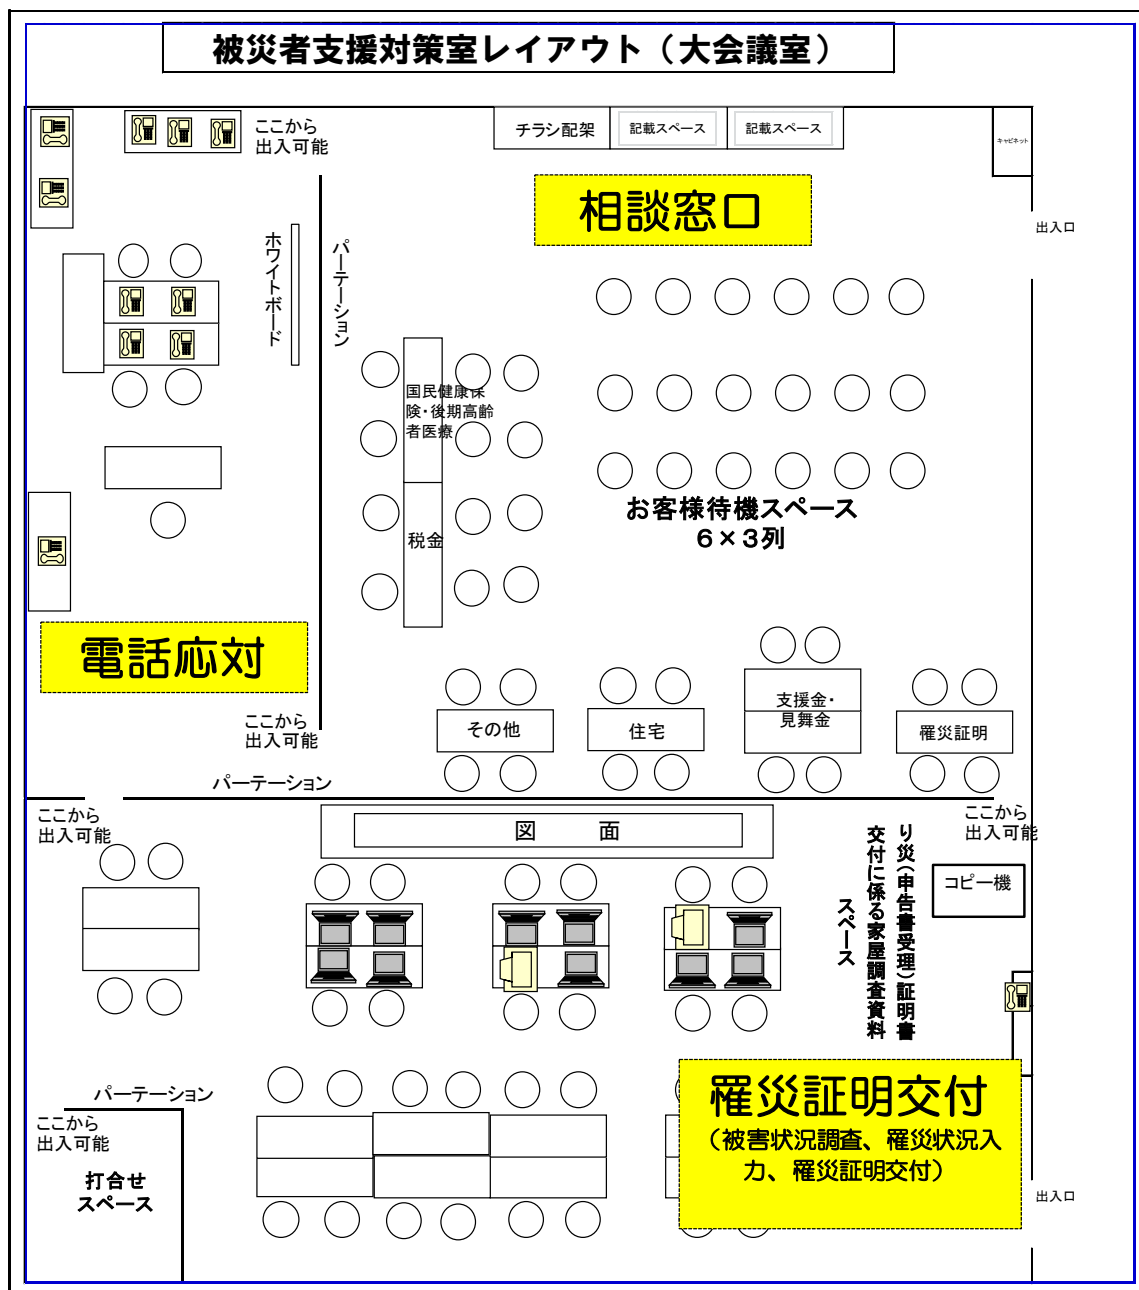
被災者支援対策室レイアウト（大会議室）

ここから
出入可能

チラシ配架

記載スペース

記載スペース

キャビネット

出入口

相談窓口

ホワイトボード

パーテーション

国民健康保険・後期高齢者医療

税金

お客様待機スペース
６×３列

電話応対

その他

住宅

支援金・見舞金

罹災証明

ここから
出入可能

パーテーション

ここから
出入可能

図　　面

ここから
出入可能

り災（申告書受理）証明書交付に係る家屋調査資料スペース

コピー機

パーテーション

ここから
出入可能

打合せ
スペース

罹災証明交付
（被害状況調査、罹災状況入力、罹災証明交付）

出入口